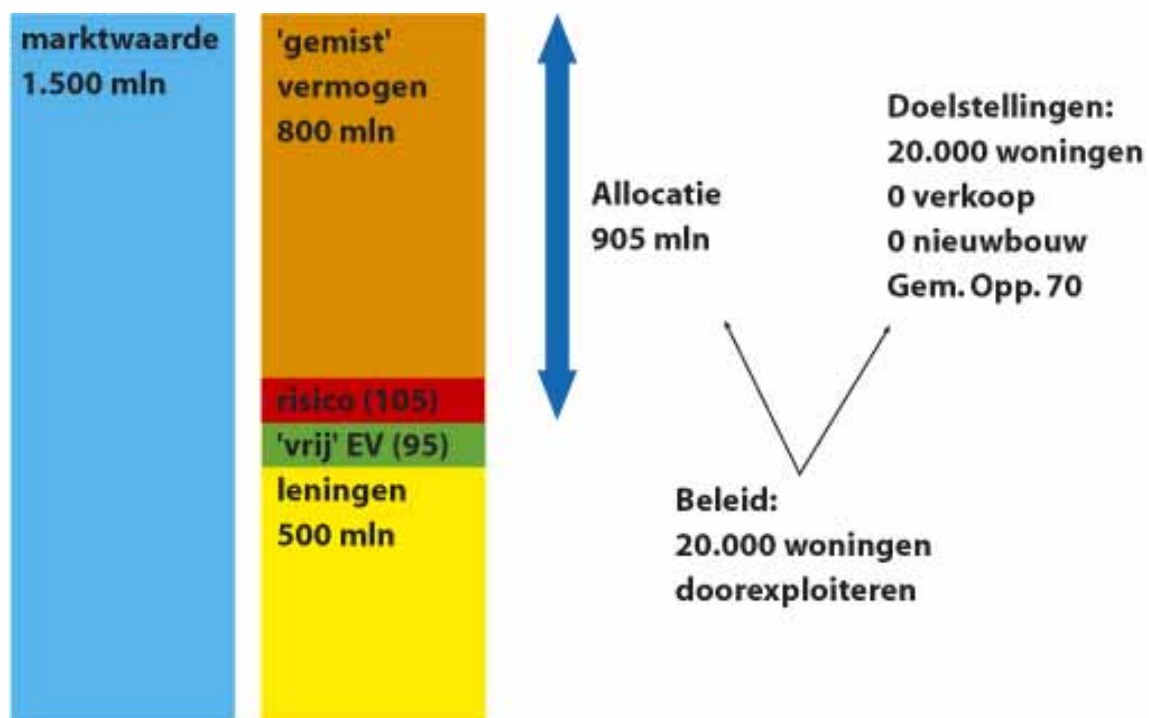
marktwaarde
1.500 mln

'gemist'
vermogen
800 mln

risico (105)

'vrij' EV (95)

leningen
500 mln

Allocatie
905 mln

Doelstellingen:
20.000 woningen
0 verkoop
0 nieuwbouw
Gem. Opp. 70

Beleid:
20.000 woningen
doorexploiteren